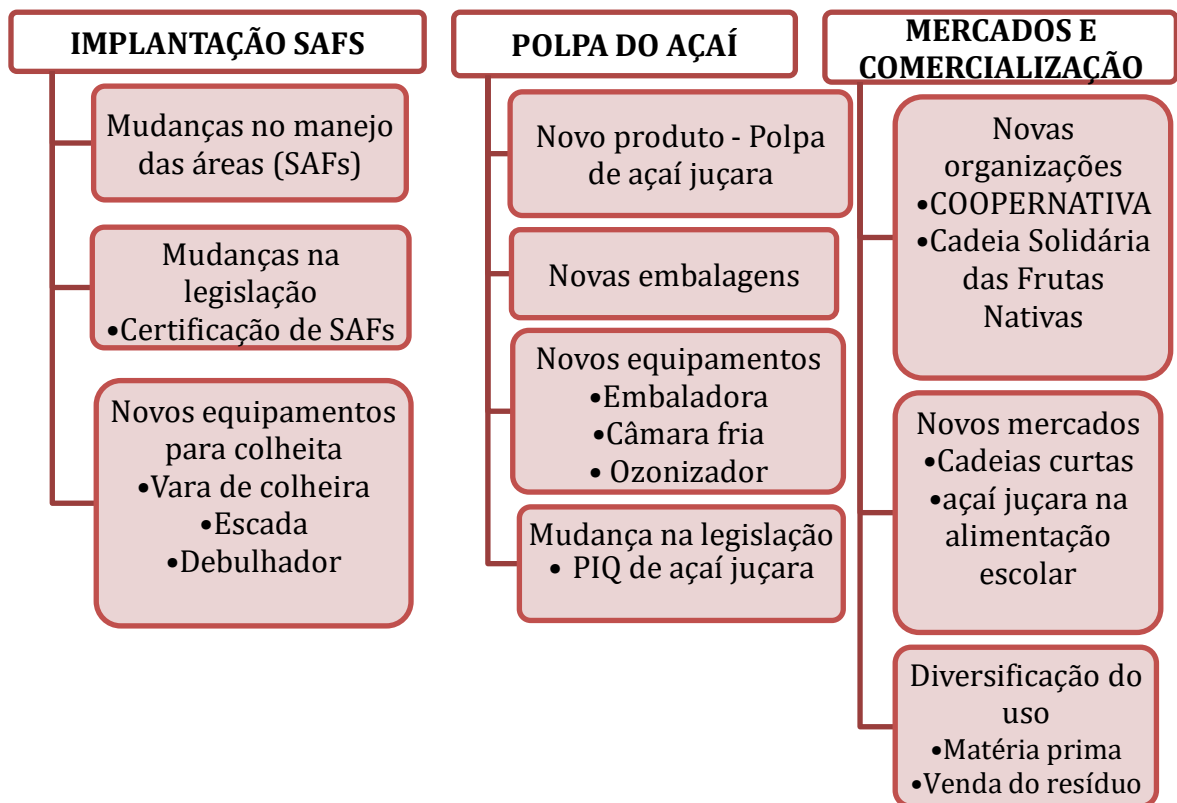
IMPLANTAÇÃO SAFS

Mudanças no manejo das áreas (SAFs)

Mudanças na legislação
•Certificação de SAFs

Novos equipamentos para colheita
•Vara de colheira
•Escada
•Debulhador

POLPA DO AÇAÍ

Novo produto - Polpa de açaí juçara

Novas embalagens

Novos equipamentos
•Embaladora
•Câmara fria
• Ozonizador

Mudança na legislação
• PIQ de açaí juçara

MERCADOS E COMERCIALIZAÇÃO

Novas organizações
•COOPERNATIVA
•Cadeia Solidária das Frutas Nativas

Novos mercados
•Cadeias curtas
•açaí juçara na alimentação escolar

Diversificação do uso
•Matéria prima
•Venda do resíduo